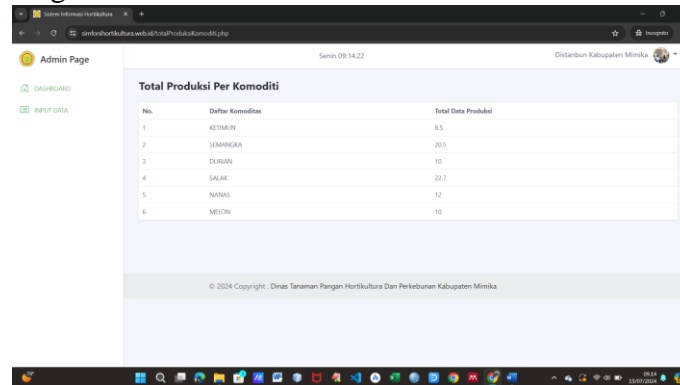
Sistem Informasi Hortikultura

simfonihortikultura.web.id/totalProduksiKomoditi.php

Incognito

Admin Page

Senin 09:14:22

Distanbun Kabupaten Mimika

DASHBOARD

INPUT DATA

Total Produksi Per Komoditi

| No. | Daftar Komoditas | Total Data Produksi |
|---|---|---|
| 1 | KETIMUN | 8.5 |
| 2 | SEMANGKA | 20.5 |
| 3 | DURIAN | 10 |
| 4 | SALAK | 22.7 |
| 5 | NANAS | 12 |
| 6 | MELON | 10 |

© 2024 Copyright : Dinas Tanaman Pangan Hortikultura Dan Perkebunan Kabupaten Mimika

09:14
15/07/2024